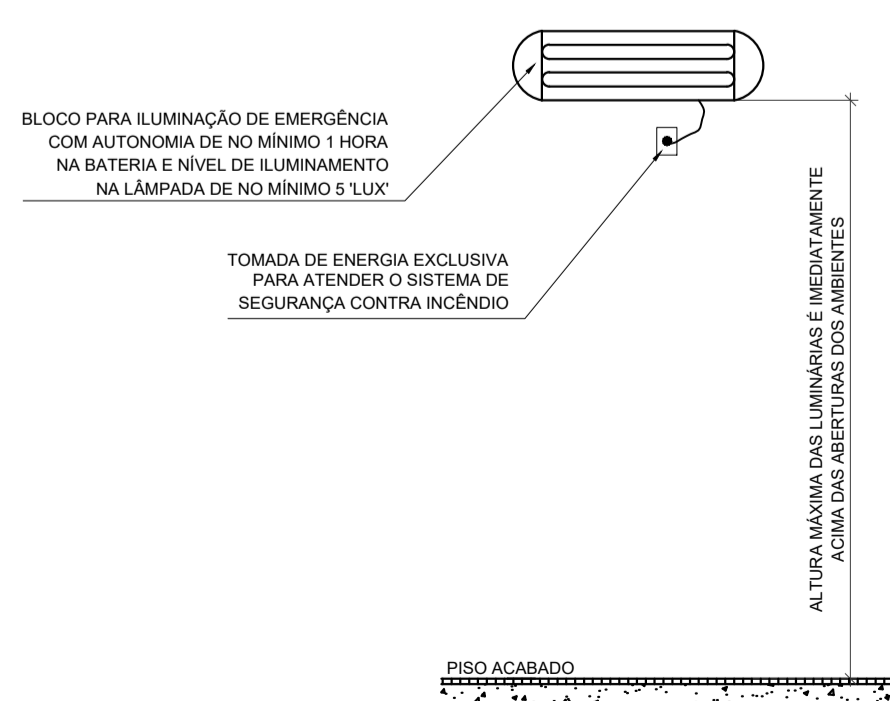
BLOCO PARA ILUMINAÇÃO DE EMERGÊNCIA COM AUTONOMIA DE NO MÍNIMO 1 HORA NA BATERIA E NÍVEL DE ILUMINAMENTO NA LÂMPADA DE NO MÍNIMO 5 'LUX'

TOMADA DE ENERGIA EXCLUSIVA PARA ATENDER O SISTEMA DE SEGURANÇA CONTRA INCÊNDIO

ALTURA MÁXIMA DAS LUMINÁRIAS É IMEDIATAMENTE ACIMA DAS ABERTURAS DOS AMBIENTES

PISO ACABADO